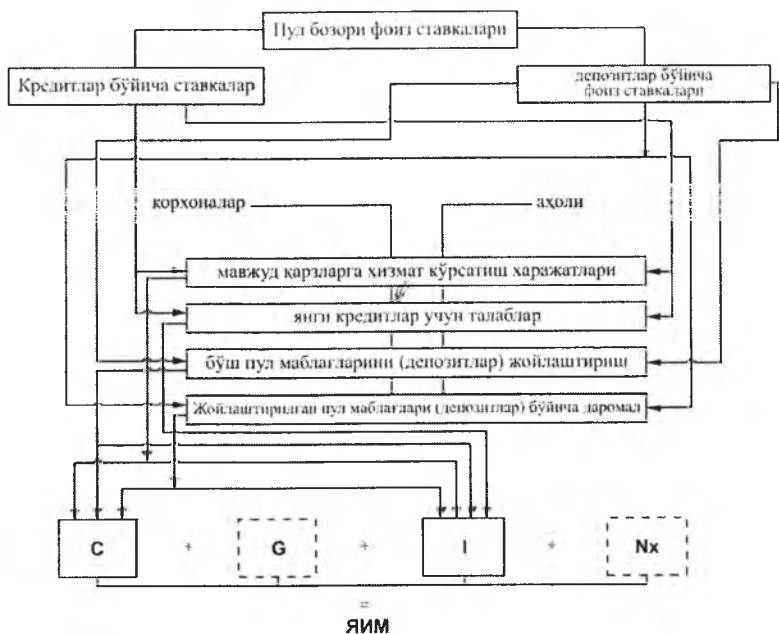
Пул бозори фоиз ставкалари

Кредитлар бўйича ставкалар

депозитлар бўйича фоиз ставкалари

корхоналар

аҳоли

мавжуд қарзларга хизмат кўрсатиш харажатлари

янги кредитлар учун талаблар

бўш пул маблағларини (депозитлар) жойлаштириш

Жойлаштирилган пул маблағлари (депозитлар) бўйича даромал

C

+

G

+

I

+

Nx

=

ЯИМ